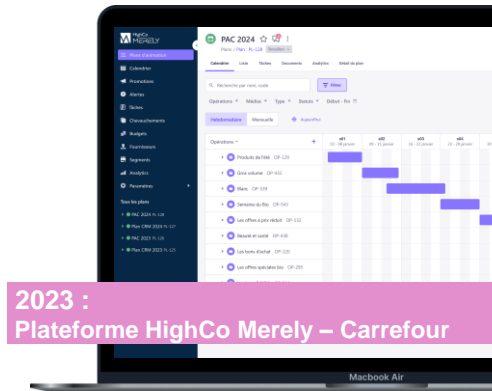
HighCo MERELY

Plans d'animation
Calendrier
Promotions
Alertes
Tâches
Chevauchements
Budgets
Fournisseurs
Segments
Analytics
Paramètres

Tous les plans
PAC 2024
Plan CRM 2024
PAC 2023
Plan CRM 2023

PAC 2024
Plans | Plan : PL-528 Brouillon

Calendrier Liste Tâches Documents Analytics Détail du plan

Recherche par nom, code
Filtrer

Opérations Médias Type Statuts Début - Fin

Hebdomadaire Mensuelle Aujourd'hui

Opérations
Produits de l'été OP-229
Gros volume OP-832
Blanc OP-334
Semaine du Bio OP-543
Les offres à prix réduit OP-232
Beauté et santé OP-938
Les bons d'achat OP-229
Les offres spéciales bio OP-293

s01
s02
s03
s04
s05

2023 :
Plateforme HighCo Merely – Carrefour

Macbook Air